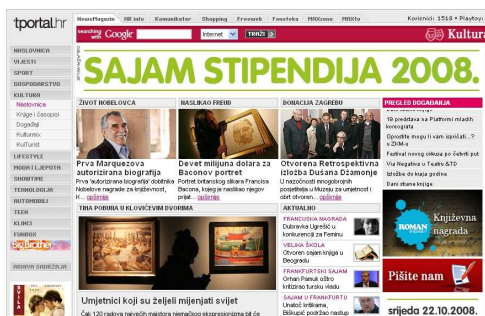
tportal.hr

NewsMagazin | HR info | Komunikator | Shopping | Freeweb | Fonoteka | MIXzona | MIXtu

Korisnici: 1518 • Playbox

searching with Google | Internet | TRAŽI

Kultura

NASLOVNICA
VIJESTI
SPORT
GOSPODARSTVO
KULTURA
Naslovnica
Knjige i časopisi
Događaji
Kulturmix
Kulturist
LIFESTYLE
MODA I LJEPOTA
SHOWTIME
TEHNOLOGIJA
AUTOMOBILI
TEEN
KLINCI
FUNBOX
BigBrother

NOVOVE OBAVIJESTI

SAJAM STIPENDIJA 2008.

ŽIVOT NOBELOVCA

Prva Marquezova autorizirana biografija

Prva 'autorizirana biografija' dobitnika Nobelove nagrade za književnost, K... opširnije

NASLIKAO FREUD

Devet milijuna dolara za Baconov portret

Portret britanskog slikara Francisa Bacona, kojeg je naslikao njegov prijat... opširnije

DONACIJA ZAGREBU

Otvorena Retrospektivna izložba Dušana Džamonje

U nazočnosti mnogobrojnih posjetitelja u Muzeju za umjetnost i obrt otvoren... opširnije

PREGLED DOGAĐANJA

19 predstava na Platformi mladih koreografa

Oproštite mogu li vam ispričati...? u ZKM-u

Festival novog cirkusa po šesti put

Via Negativa u Teatru &TD

Izložba do kraja godine

Dani stana knjige

TINA POBUNA U KLOVIĆEVIM DVORIMA

Umjetnici koji su željeli mijenjati svijet

Čak 120 radova njemačkih majstora njemačkog ekspresionizma bit će u

AKTUALNO

FRANCUSKA NAGRADA
Dubravka Ugrešić u konkurenciji za Feminu

VELIKA ŠKOLA
Otvoren sajam knjiga u Beogradu

FRANKFURTSKI SAJAM
Orhan Pamuk oštro kritizirao tursku vladu

SAJAM U FRANKFURTU
Unatoč kritikama, Berlusconi podržao nastup

ROMAN
Književna nagrada

Pišite nam

srijeda 22.10.2008.